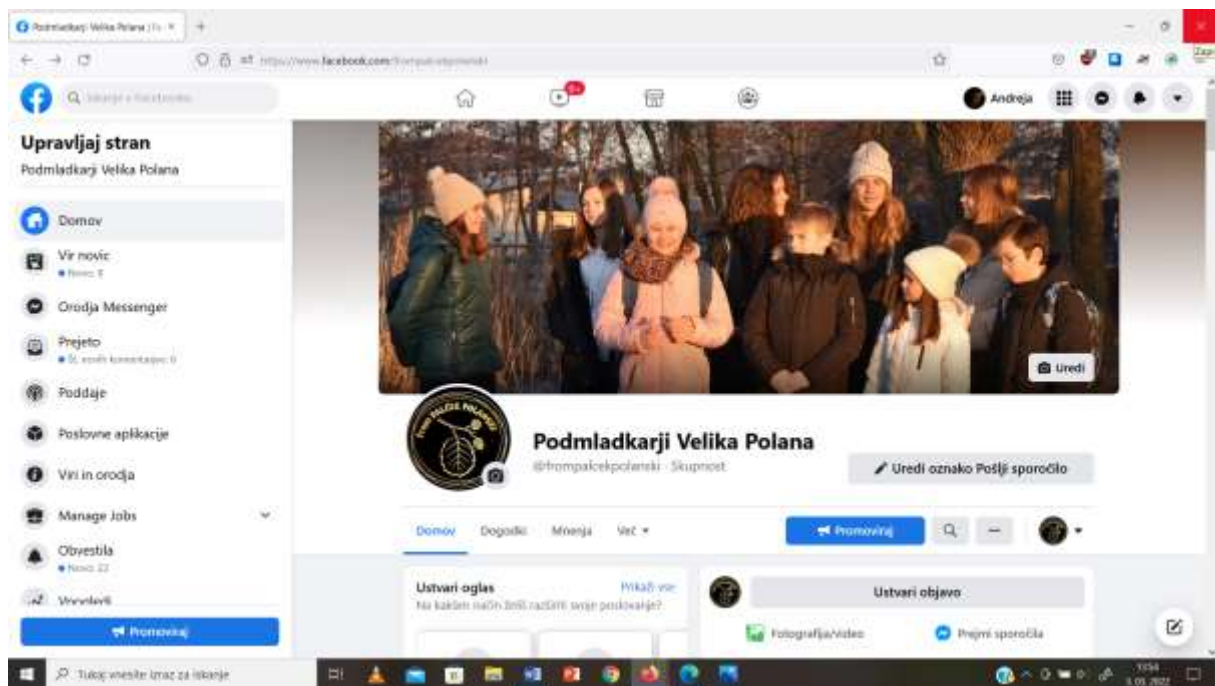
Podmladkarji Velika Polana | Fa ×
https://www.facebook.com/
Iskanje v Facebooku
Andreja
Upravljaj stran
Podmladkarji Velika Polana
Domov
Vir novic
● Novo: 8
Orodja Messenger
Prejeto
● Št. novih komentarjev: 0
Poddaje
Poslovne aplikacije
Viri in orodja
Manage Jobs
Obvestila
● Novo: 23
Vpogledi
Promoviraj
Uredi
Podmladkarji Velika Polana
@frompalcekpolanski · Skupnost
Uredi oznako Pošlji sporočilo
Domov
Dogodki
Mnenja
Več
Promoviraj
Ustvari oglas
Prikaži vse
Na kakšen način želiš razširiti svoje poslovanje?
Ustvari objavo
Fotografija/video
Prejmi sporočila
Tukaj vnesite izraz za iskanje
3.05.2022